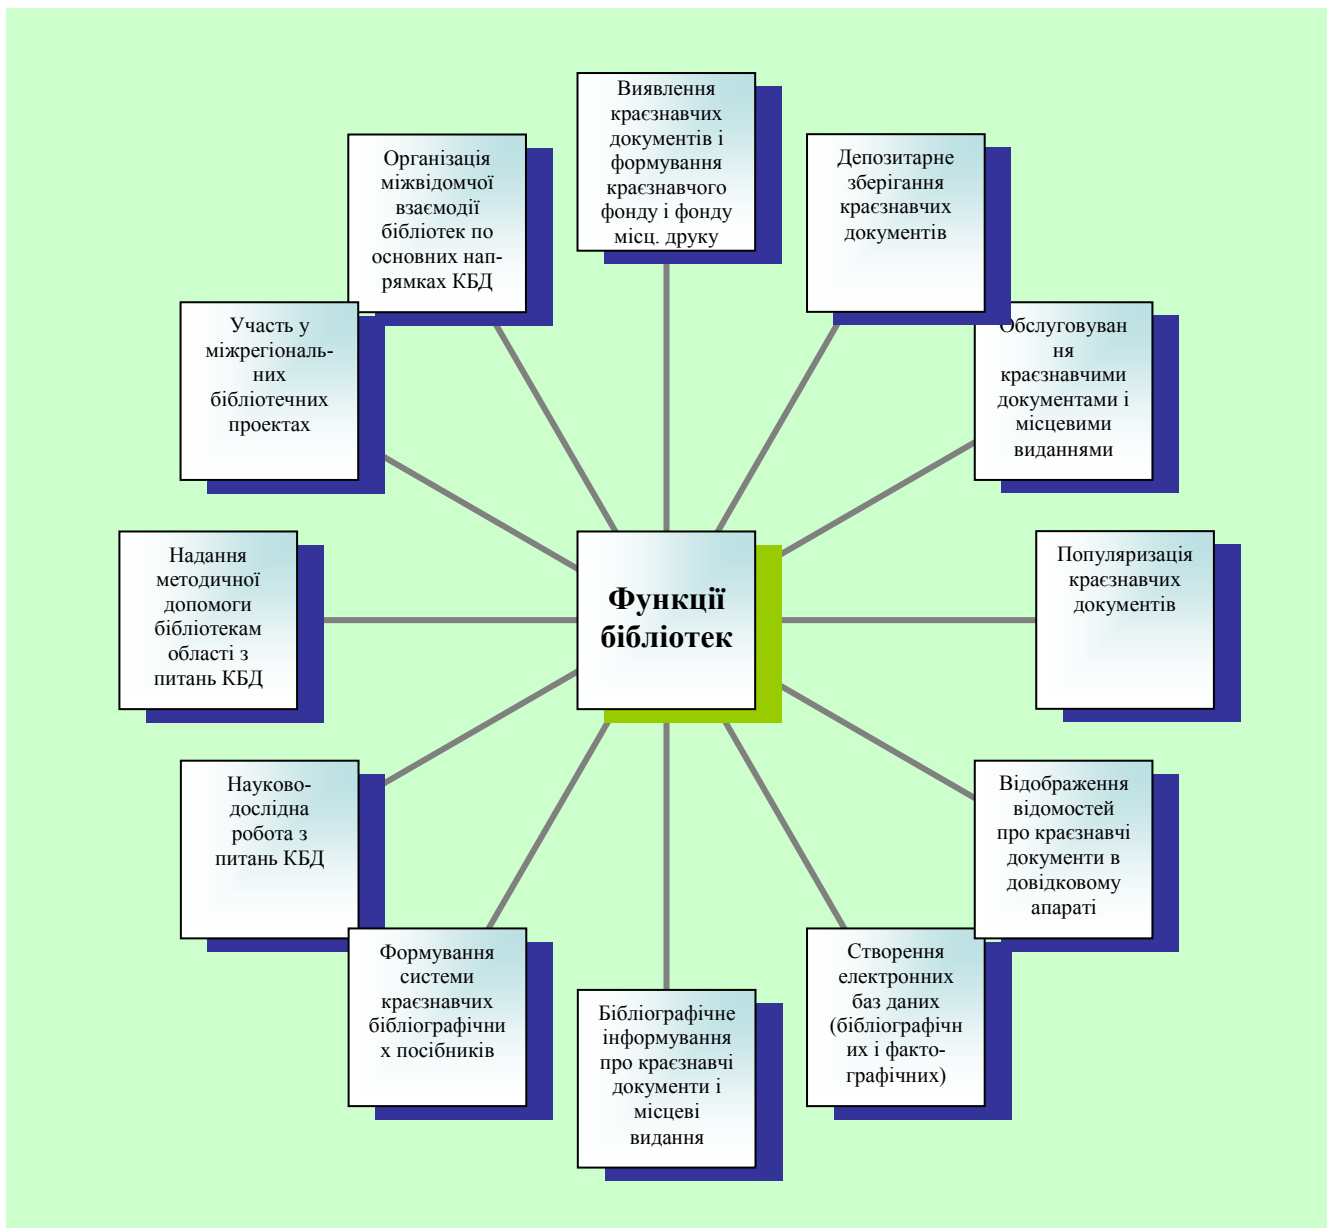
Функції бібліотек

Виявлення краєзнавчих документів і формування краєзнавчого фонду і фонду місц. друку

Депозитарне зберігання краєзнавчих документів

Обслуговування краєзнавчими документами і місцевими виданнями

Популяризація краєзнавчих документів

Відображення відомостей про краєзнавчі документи в довідковому апараті

Створення електронних баз даних (бібліографічних і фактографічних)

Бібліографічне інформування про краєзнавчі документи і місцеві видання

Формування системи краєзнавчих бібліографічних посібників

Науково-дослідна робота з питань КБД

Надання методичної допомоги бібліотекам області з питань КБД

Участь у міжрегіональних бібліотечних проектах

Організація міжвідомчої взаємодії бібліотек по основних напрямках КБД